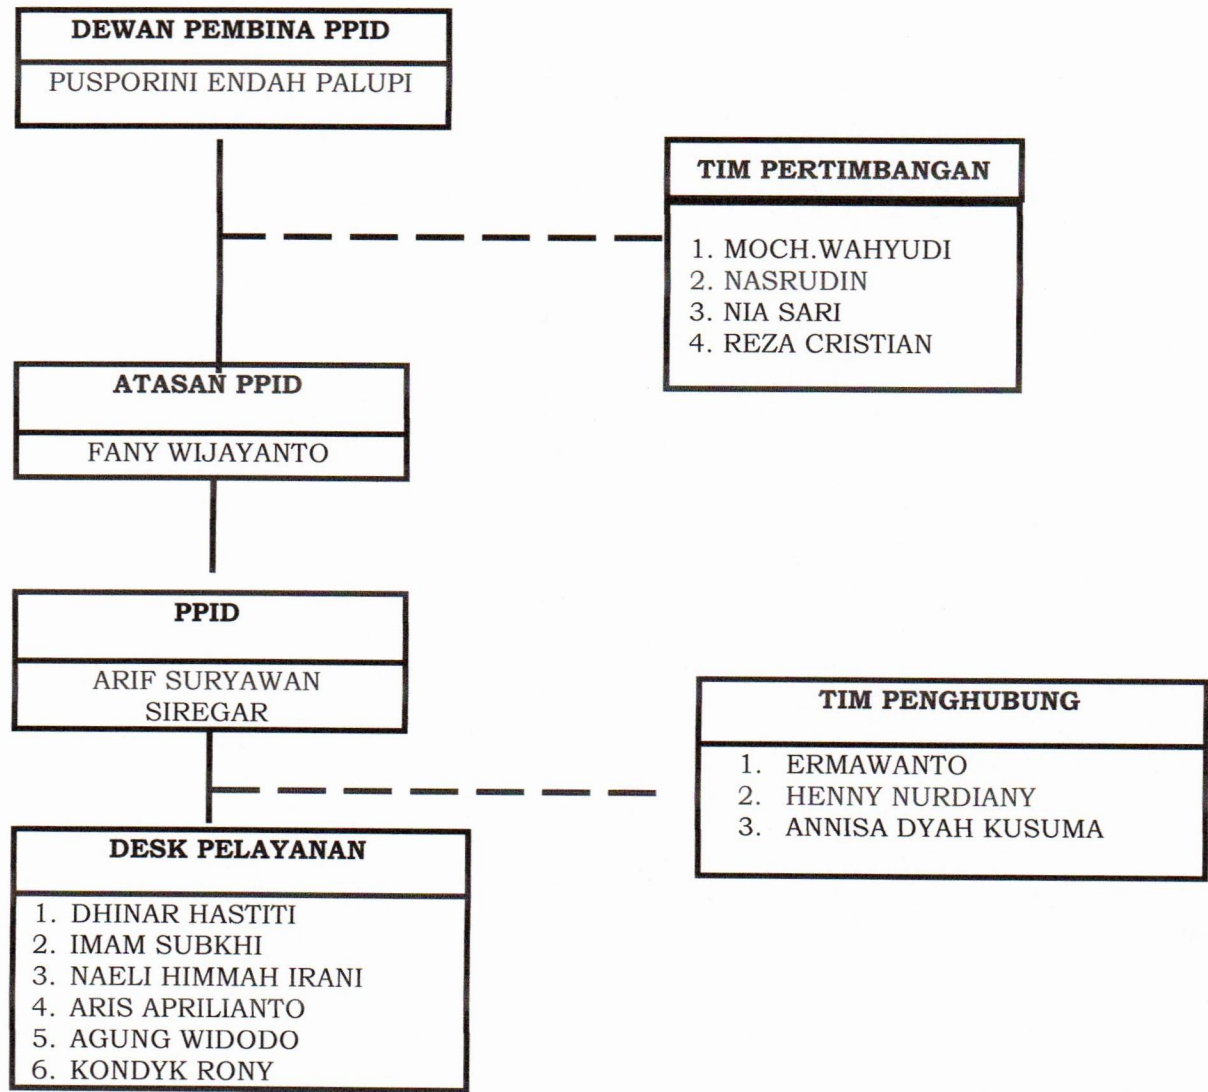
DEWAN PEMBINA PPID

PUSPORINI ENDAH PALUPI

TIM PERTIMBANGAN

1. MOCH.WAHYUDI
2. NASRUDIN
3. NIA SARI
4. REZA CRISTIAN

ATASAN PPID

FANY WIJAYANTO

PPID

ARIF SURYAWAN SIREGAR

TIM PENGHUBUNG

1. ERMAWANTO
2. HENNY NURDIANY
3. ANNISA DYAH KUSUMA

DESK PELAYANAN

1. DHINAR HASTITI
2. IMAM SUBKHI
3. NAELI HIMMAH IRANI
4. ARIS APRILIANTO
5. AGUNG WIDODO
6. KONDYK RONY